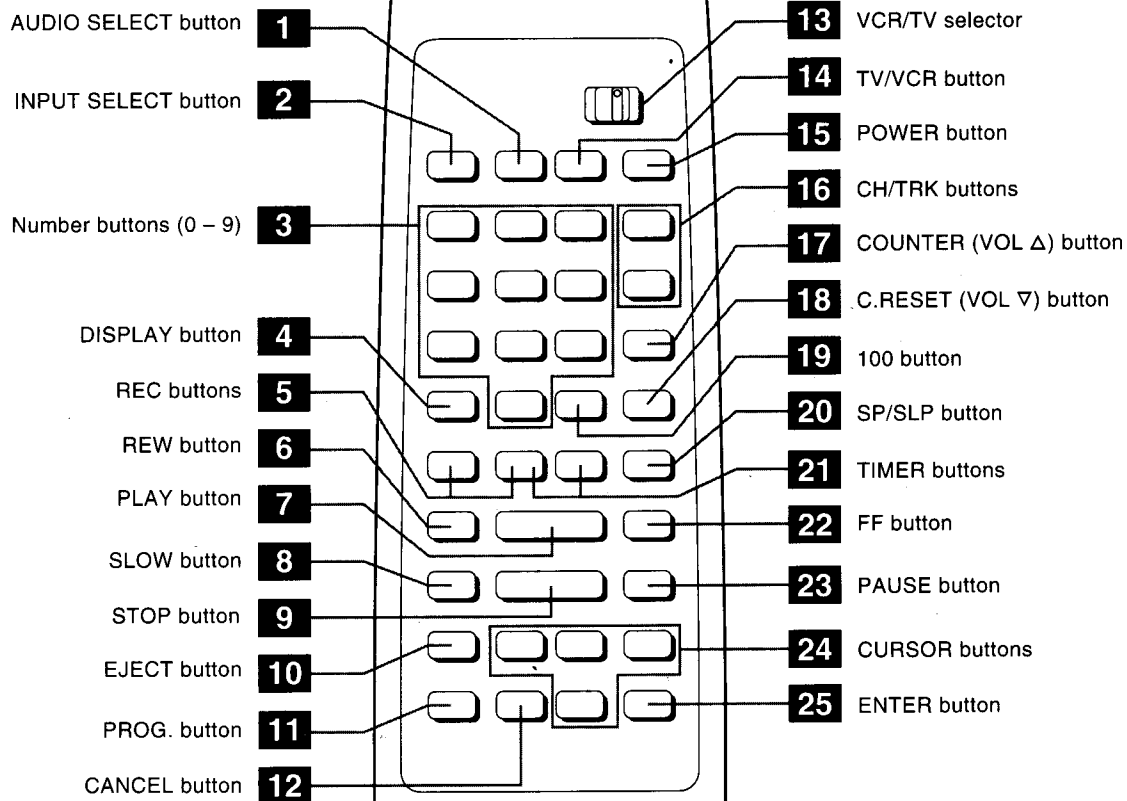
AUDIO SELECT button 1
INPUT SELECT button 2
Number buttons (0 – 9) 3
DISPLAY button 4
REC buttons 5
REW button 6
PLAY button 7
SLOW button 8
STOP button 9
EJECT button 10
PROG. button 11
CANCEL button 12

13 VCR/TV selector
14 TV/VCR button
15 POWER button
16 CH/TRK buttons
17 COUNTER (VOL $\Delta$) button
18 C.RESET (VOL $\nabla$) button
19 100 button
20 SP/SLP button
21 TIMER buttons
22 FF button
23 PAUSE button
24 CURSOR buttons
25 ENTER button